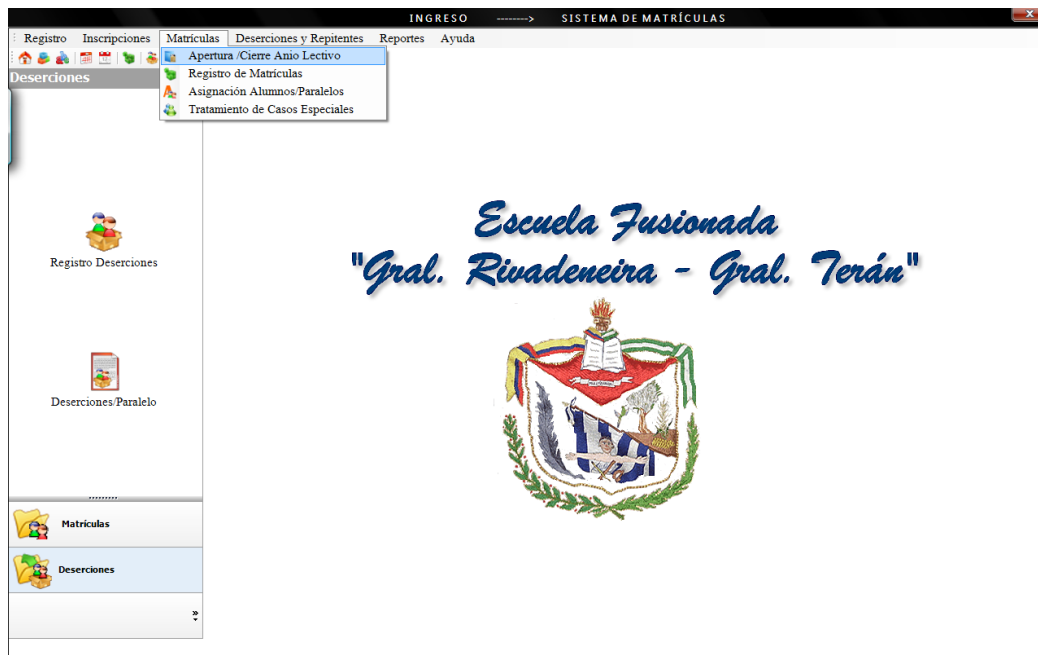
INGRESO --------> SISTEMA DE MATRÍCULAS

Registro Inscripciones Matrículas Deserciones y Repitentes Reportes Ayuda

Apertura /Cierre Anio Lectivo
Registro de Matrículas
Asignación Alumnos/Paralelos
Tratamiento de Casos Especiales

Deserciones

Registro Deserciones

Deserciones/Paralelo

Matrículas

Deserciones

Escuela Fusionada
"Gral. Rivadeneira - Gral. Terán"